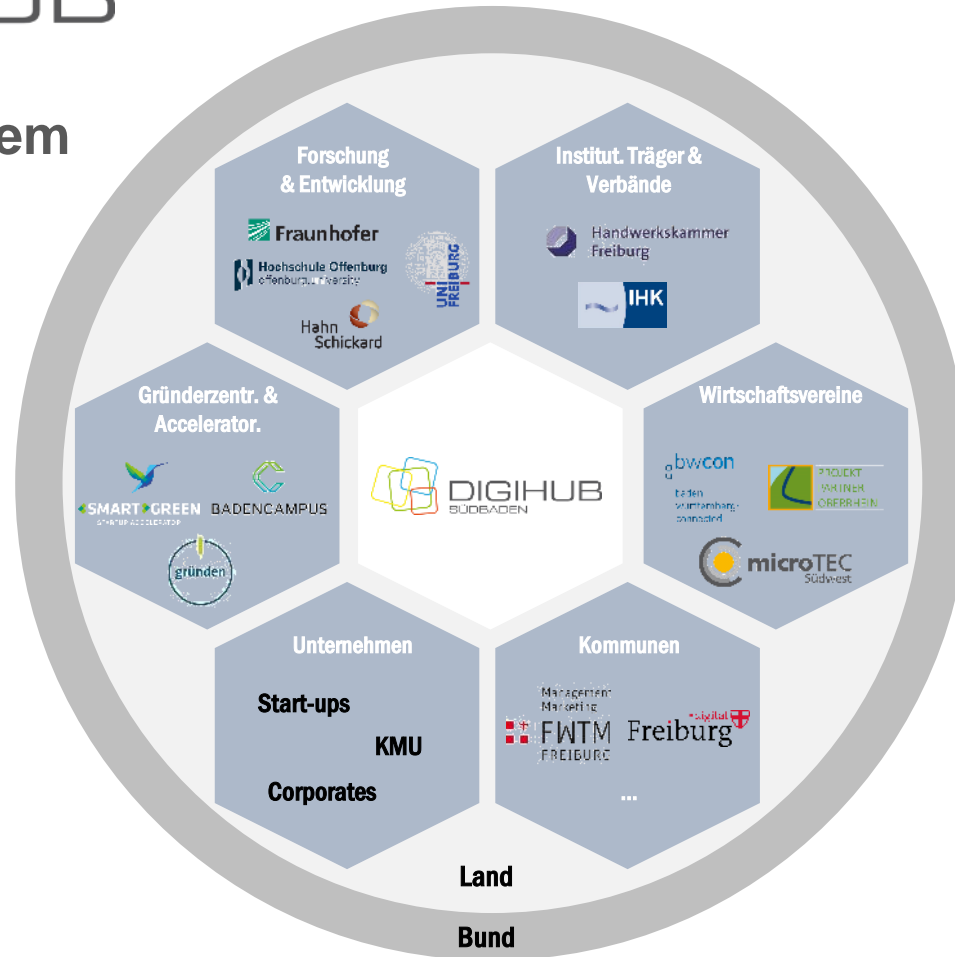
em

Forschung & Entwicklung

Fraunhofer

Hochschule Offenburg offenburg.university

UNI FREIBURG

Hahn Schickard

Institut. Träger & Verbände

Handwerkskammer Freiburg

IHK

Gründerzentr. & Accelerator.

SMART GREEN STARTUP ACCELERATOR

BADENCAMPUS

gründen

DIGIHUB SÜDBADEN

Wirtschaftsvereine

bwcon baden württemberg connected

PROJEKT GRÜNER OBERRHEIN

microTEC Südwest

Unternehmen

Start-ups

KMU

Corporates

Kommunen

Management Marketing FWTM FREIBURG

Freiburg digital

...

Land

Bund